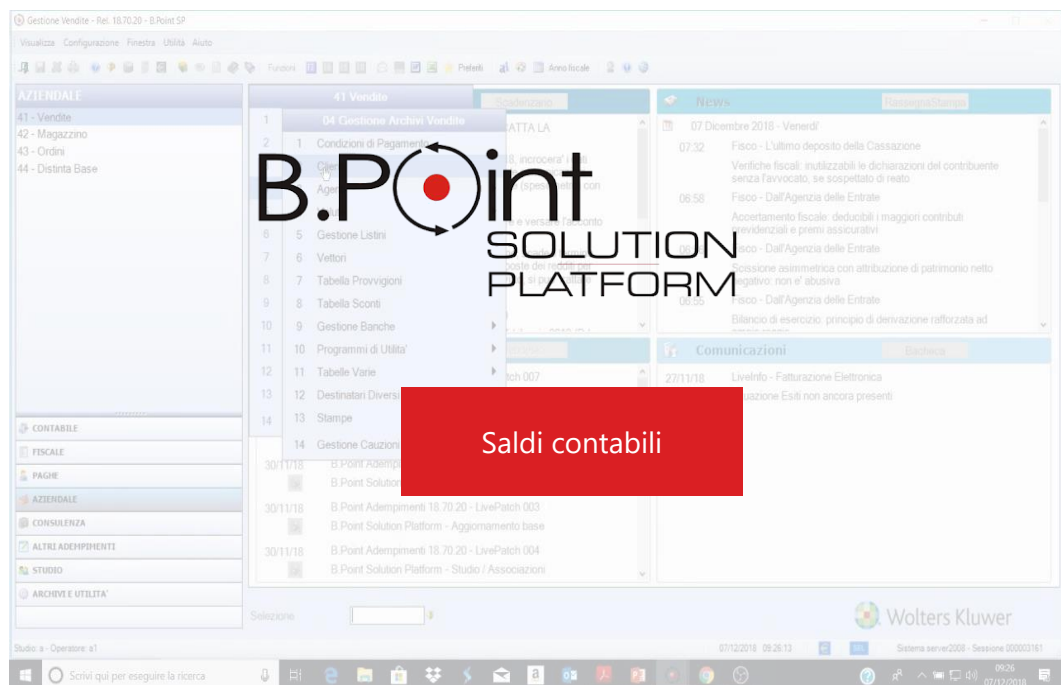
Gestione Vendite - Rel. 18.70.20 - B.Point SP

Visualizza Configurazione Finestra Utilità Aiuto

Funzioni Preferiti Anno fiscale

AZIENDALE
41 - Vendite
42 - Magazzino
43 - Ordini
44 - Distinta Base

CONTABILE
FISCALE
PAGHE
AZIENDALE
CONSULENZA
ALTRI ADEMPIMENTI
STUDIO
ARCHIVI E UTILITA'

41 Vendite
04 Gestione Archivi Vendite
1 1 Condizioni di Pagamento
2 Clie
Agen
6 5 Gestione Listini
7 6 Vettori
8 7 Tabella Provvigioni
9 8 Tabella Sconti
10 9 Gestione Banche
11 10 Programmi di Utilita'
12 11 Tabelle Varie
13 12 Destinatari Diversi
14 13 Stampe
14 Gestione Cauzioni

Scadenzario
TRATTA LA

30/11/18 B.Point Adempimenti
B.Point Solution
30/11/18 B.Point Adempimenti 18.70.20 - LivePatch 003
B.Point Solution Platform - Aggiornamento base
30/11/18 B.Point Adempimenti 18.70.20 - LivePatch 004
B.Point Solution Platform - Studio / Associazioni

News RassegnaStampa
07 Dicembre 2018 - Venerdi'
07:32 Fisco - L'ultimo deposito della Cassazione
Verifiche fiscali: inutilizzabili le dichiarazioni del contribuente senza l'avvocato, se sospettato di reato
06:58 Fisco - Dall'Agenzia delle Entrate
Accertamento fiscale: deducibili i maggiori contributi previdenziali e premi assicurativi
Fisco - Dall'Agenzia delle Entrate
Scissione asimmetrica con attribuzione di patrimonio netto negativo: non e' abusiva
06:55 Fisco - Dall'Agenzia delle Entrate
Bilancio di esercizio: principio di derivazione rafforzata ad

Comunicazioni Bacheca
27/11/18 LiveInfo - Fatturazione Elettronica
Situazione Esiti non ancora presenti

B.Point
SOLUTION
PLATFORM

Saldi contabili

Selezione

Wolters Kluwer

Studio: a - Operatore: a1
07/12/2018 09:26:13
Sistema server2008 - Sessione 000003161

Scrivi qui per eseguire la ricerca
09:26
07/12/2018